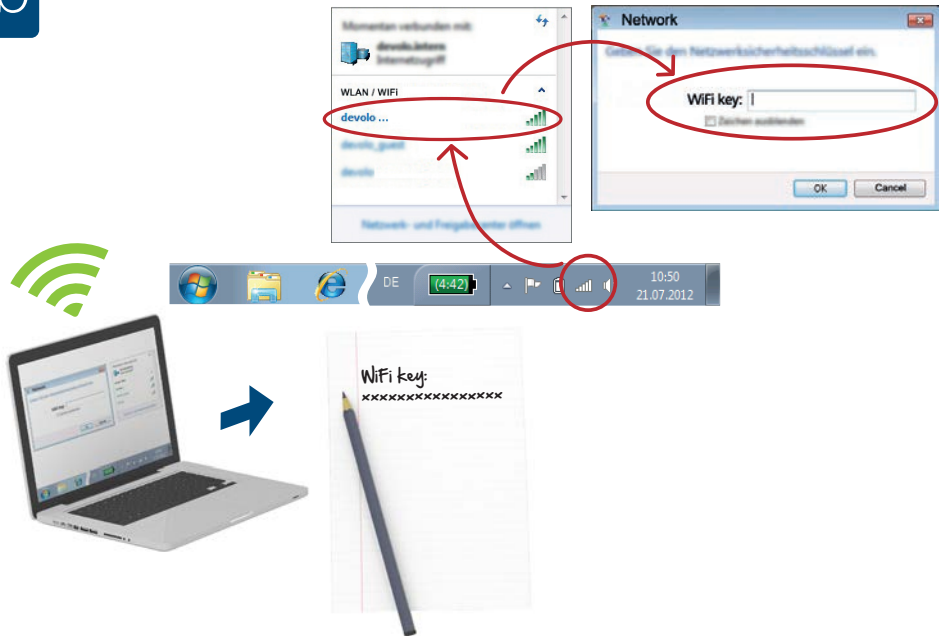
Momentan verbunden mit:

devolo.intern
Internetzugriff

WLAN / WIFI

devolo ...

devolo_guest

devolo

Netzwerk- und Freigabecenter öffnen

Network

Geben Sie den Netzwerksicherheitsschlüssel ein.

WiFi key:

Zeichen ausblenden

OK

Cancel

DE

(4:42)

10:50
21.07.2012

WiFi key:
xxxxxxxxxxxxxxxx